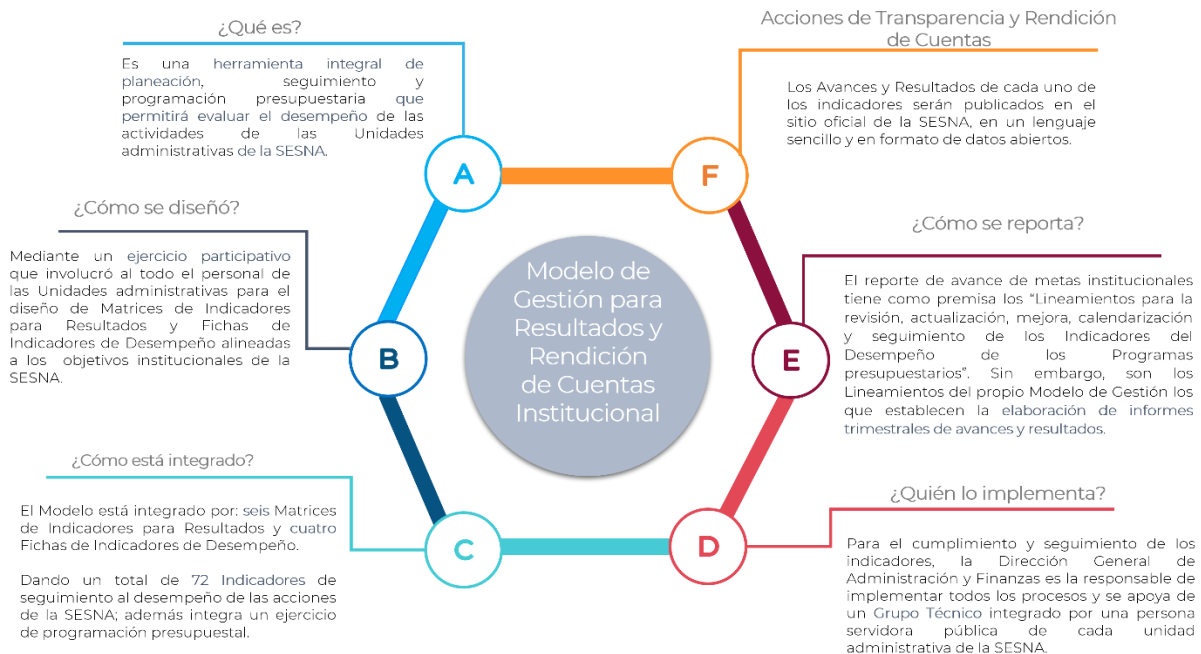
¿Qué es?

Es una herramienta integral de planeación, seguimiento y programación presupuestaria que permitirá evaluar el desempeño de las actividades de las Unidades administrativas de la SESNA.

Acciones de Transparencia y Rendición de Cuentas

Los Avances y Resultados de cada uno de los indicadores serán publicados en el sitio oficial de la SESNA, en un lenguaje sencillo y en formato de datos abiertos.

A

F

¿Cómo se diseñó?

Mediante un ejercicio participativo que involucró al todo el personal de las Unidades administrativas para el diseño de Matrices de Indicadores para Resultados y Fichas de Indicadores de Desempeño alineadas a los objetivos institucionales de la SESNA.

¿Cómo se reporta?

El reporte de avance de metas institucionales tiene como premisa los "Lineamientos para la revisión, actualización, mejora, calendarización y seguimiento de los Indicadores del Desempeño de los Programas presupuestarios". Sin embargo, son los Lineamientos del propio Modelo de Gestión los que establecen la elaboración de informes trimestrales de avances y resultados.

Modelo de Gestión para Resultados y Rendición de Cuentas Institucional

B

E

¿Cómo está integrado?

El Modelo está integrado por: seis Matrices de Indicadores para Resultados y cuatro Fichas de Indicadores de Desempeño.

Dando un total de 72 Indicadores de seguimiento al desempeño de las acciones de la SESNA; además integra un ejercicio de programación presupuestal.

C

D

¿Quién lo implementa?

Para el cumplimiento y seguimiento de los indicadores, la Dirección General de Administración y Finanzas es la responsable de implementar todos los procesos y se apoya de un Grupo Técnico integrado por una persona servidora pública de cada unidad administrativa de la SESNA.